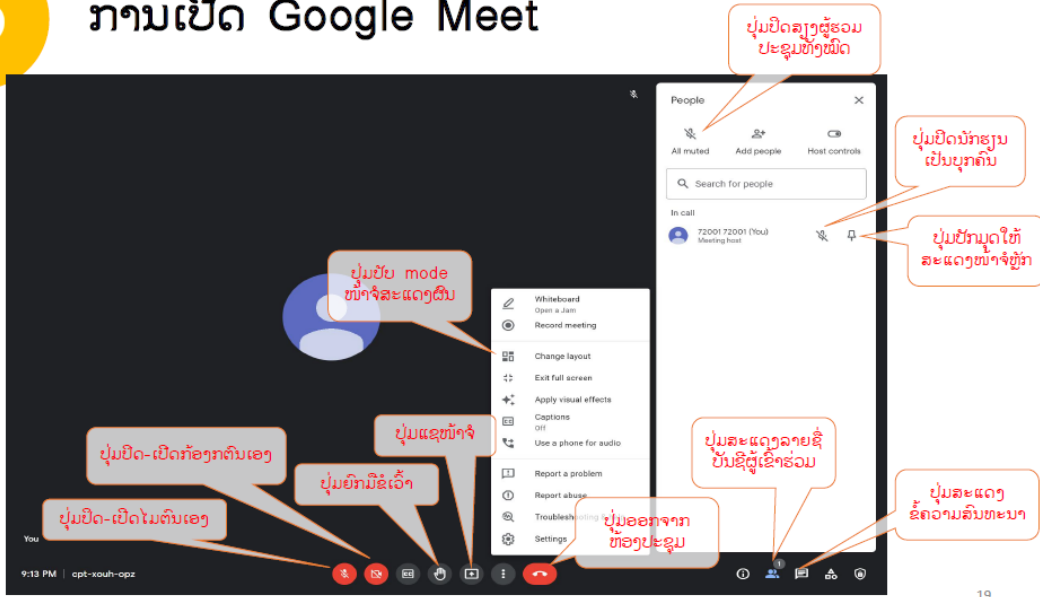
ການເປີດ Google Meet

ປຸ່ມປິດສຽງຜູ້ຮ່ວມ ປະຊຸມທັງໝົດ

People

All muted

Add people

Host controls

ປຸ່ມປິດບັກຊຽນ ເປັນບຸກຄົນ

Search for people

In call

72001 72001 (You)
Meeting host

ປຸ່ມປັກມຸດໃຫ້ ສະແດງໜ້າຈໍຫຼັກ

ປຸ່ມປັບ mode ໜ້າຈໍສະແດງຜົນ

Whiteboard
Open a Jam

Record meeting

Change layout

Exit full screen

Apply visual effects

Captions
Off

Use a phone for audio

Report a problem

Report abuse

Troubleshooting

Settings

ປຸ່ມແຊໜ້າຈໍ

ປຸ່ມປິດ-ເປີດກ້ອງກຕົນເອງ

ປຸ່ມຍົກມືຂໍເວົ້າ

ປຸ່ມປິດ-ເປີດໄມຕົນເອງ

ປຸ່ມອອກຈາກ ຫ້ອງປະຊຸມ

ປຸ່ມສະແດງລາຍຊື່ ບັນຊີຜູ້ເຂົ້າຮ່ວມ

ປຸ່ມສະແດງ ຂໍ້ຄວາມສົນທະນາ

You

9:13 PM | cpt-xouh-opz

1

19